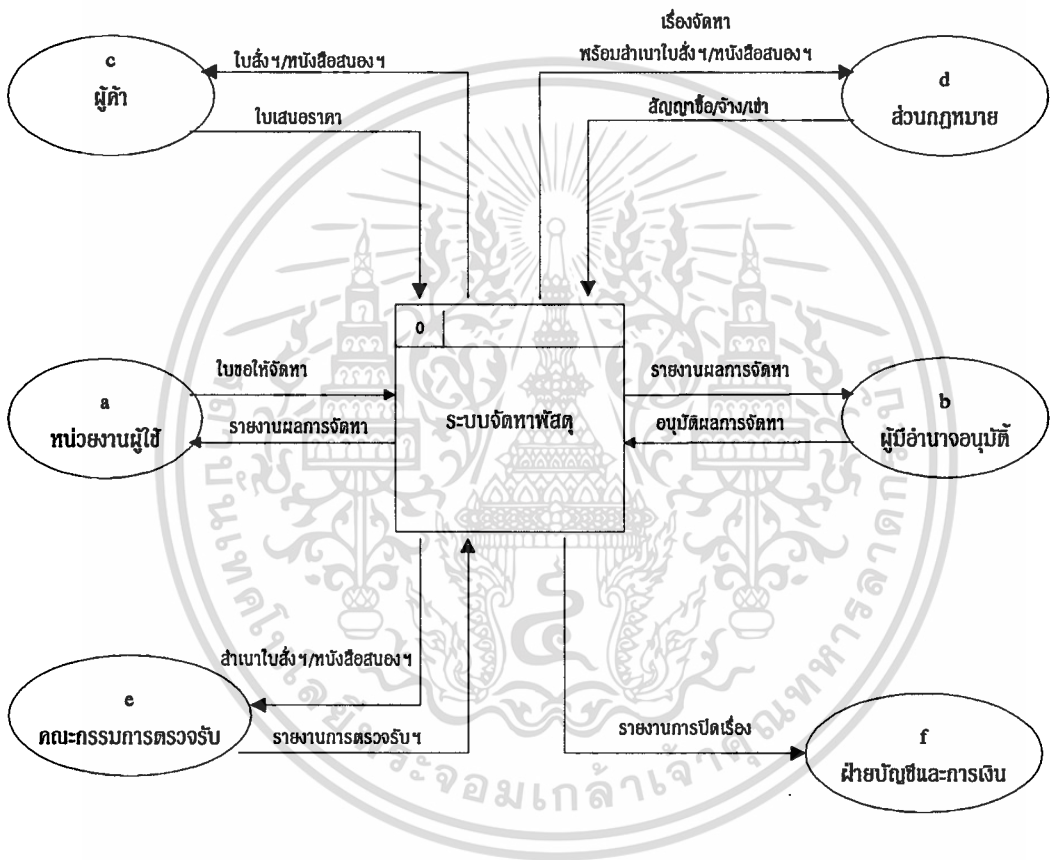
c
ผู้ค้า

ใบสั่งฯ/หนังสือสนองฯ

ใบเสนอราคา

เรื่องจัดหา
พร้อมสำเนาใบสั่งฯ/หนังสือสนองฯ

สัญญาซื้อ/จ้าง/เช่า

d
ส่วนกฎหมาย

0

ระบบจัดหาพัสดุ

ใบขอให้จัดหา

รายงานผลการจัดหา

a
หน่วยงานผู้ใช้

รายงานผลการจัดหา

อนุมัติผลการจัดหา

b
ผู้มีอำนาจอนุมัติ

สำเนาใบสั่งฯ/หนังสือสนองฯ

e
คณะกรรมการตรวจรับ

รายงานการตรวจรับฯ

รายงานการปิดเรื่อง

f
ฝ่ายบัญชีและการเงิน

จอมเกล้าเจ้าคุณทหารลาดกระบัง